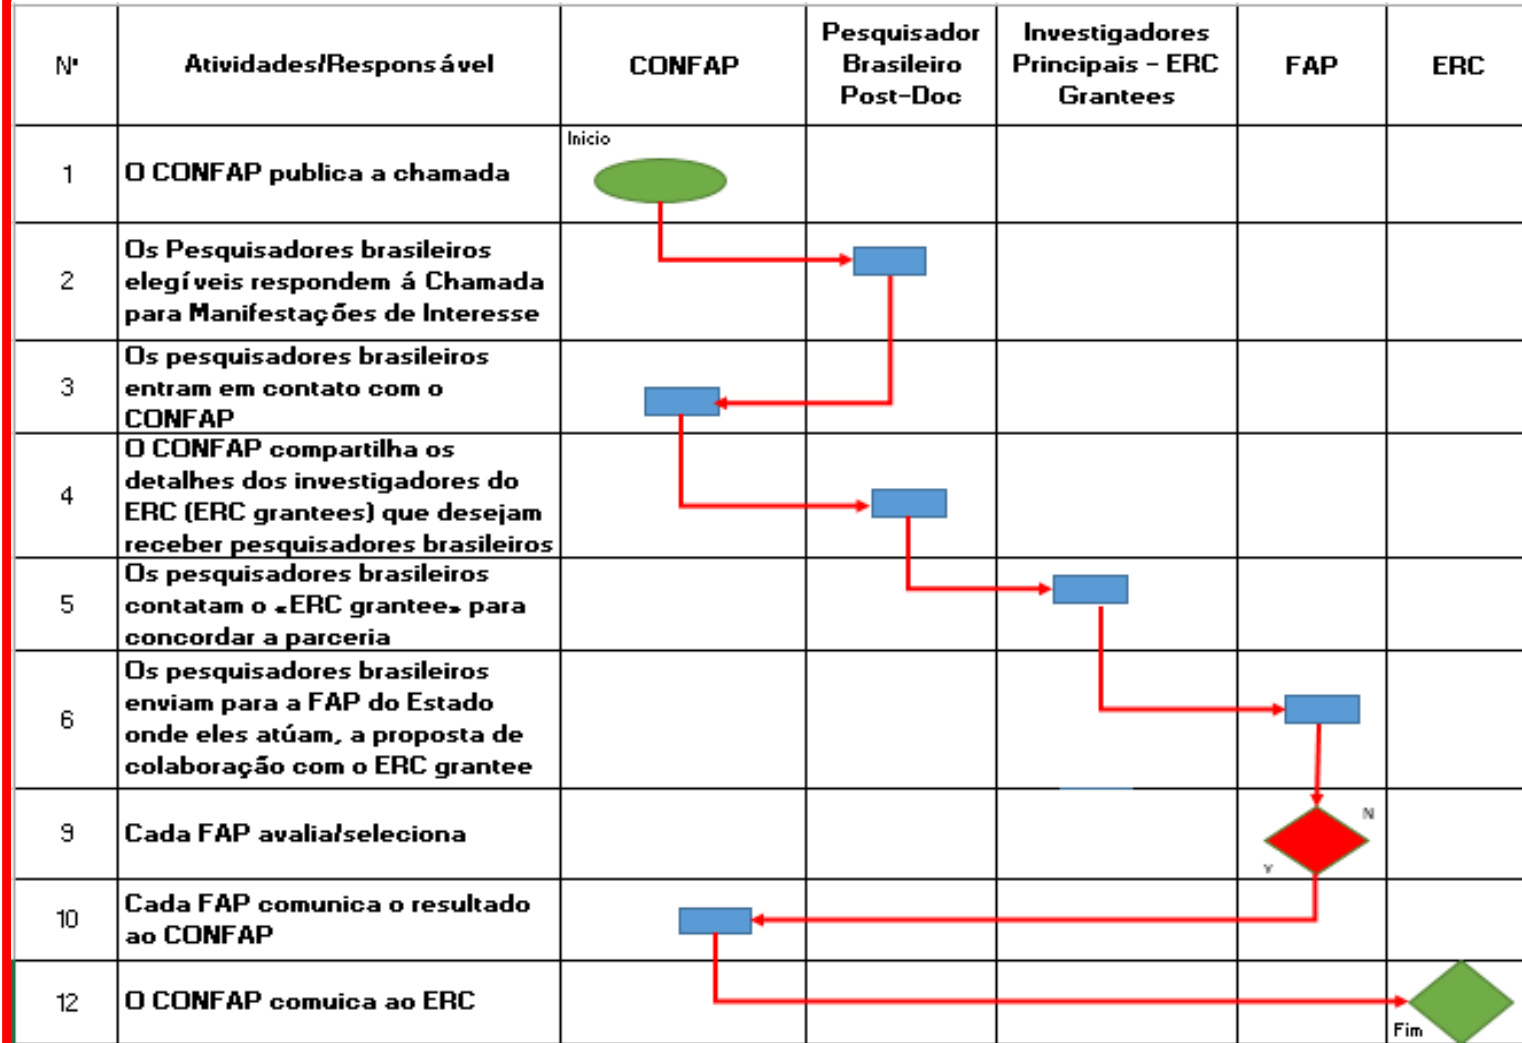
| Nº | Atividades/Responsável | CONFAP | Pesquisador Brasileiro Post-Doc | Investigadores Principais - ERC Grantees | FAP | ERC |
|---|---|---|---|---|---|---|
| 1 | O CONFAP publica a chamada | Inicio | | | | |
| 2 | Os Pesquisadores brasileiros elegíveis respondem á Chamada para Manifestações de Interesse | | | | | |
| 3 | Os pesquisadores brasileiros entram em contato com o CONFAP | | | | | |
| 4 | O CONFAP compartilha os detalhes dos investigadores do ERC (ERC grantees) que desejam receber pesquisadores brasileiros | | | | | |
| 5 | Os pesquisadores brasileiros contatam o «ERC grantee» para concordar a parceria | | | | | |
| 6 | Os pesquisadores brasileiros enviam para a FAP do Estado onde eles atúam, a proposta de colaboração com o ERC grantee | | | | | |
| 9 | Cada FAP avalia/seleciona | | | | N Y | |
| 10 | Cada FAP comunica o resultado ao CONFAP | | | | | |
| 12 | O CONFAP comuica ao ERC | | | | | Fim |